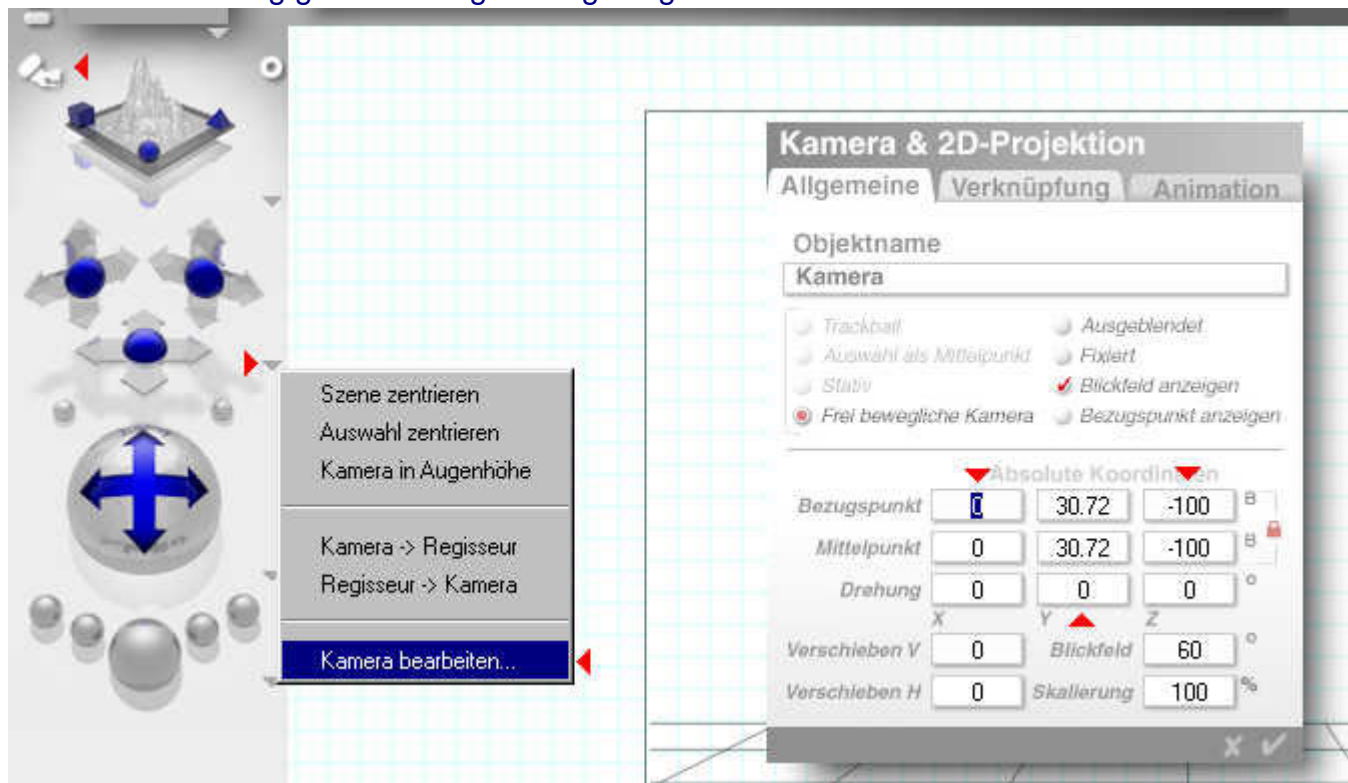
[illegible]

Szene zentrieren
Auswahl zentrieren
Kamera in Augenhöhe

Kamera -> Regisseur
Regisseur -> Kamera

Kamera bearbeiten...

Kamera & 2D-Projektion

Allgemeine | Verknüpfung | Animation

Objektname

Kamera

Trackball
Auswahl als Mittelpunkt
Stativ
Frei bewegliche Kamera

Ausgeblendet
Fixiert
Blickfeld anzeigen
Bezugspunkt anzeigen

Absolute Koordinaten

| | | | |
|---|---|---|---|
| Bezugspunkt | 0 | 30.72 | -100 |
| Mittelpunkt | 0 | 30.72 | -100 |
| Drehung | 0 | 0 | 0 |
| | X | Y | Z |
| Verschieben V | 0 | Blickfeld | 60 |
| Verschieben H | 0 | Skalierung | 100 |

B
B
°
°
%